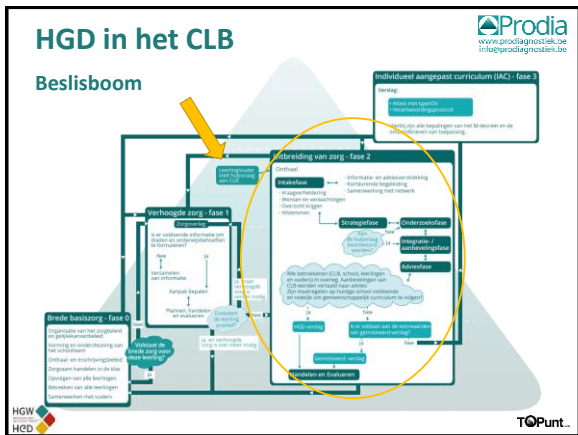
HGD in het CLB

Prodia
www.prodiagnostiek.be
info@prodiagnostiek.be

Beslisboom

Individueel aangepast curriculum (IAC) - fase 3

Verslag:
• Attest met type/OV
• Verantwoordingsprotocol

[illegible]

Uitbreiding van zorg - fase 2

Onthaal

Intakefase

• Vraagverheldering
• Wensen en verwachtingen
• Overzicht krijgen
• Afstemmen

• Informatie- en adviesverstrekking
• Kortdurende begeleiding
• Samenwerking met netwerk

Strategiefase

Onderzoeksfase

Integratie- / aanbevelingsfase

Adviesfase

Nee

Ja

Nee

Alle betrokkenen (CLB, school, leerlingen en ouders) in overleg. Aanbevelingen van CLB worden vertaald naar advies. Zijn maatregelen op (aan)gepast school voldoende en redelijk om gemeenschappelijk curriculum te volgen?

Ja

Nee

HGD verslag

Is er voldaan aan de voorwaarden van gemotiveerd verslag?

Gemotiveerd verslag

Handelen en Evalueren

Leerling/ouder stelt hulpvraag aan CLB

Verhoogde zorg - fase 1

Zorgoverleg

Is er voldoende informatie om doelen en onderwijsbehoeften te formuleren?

Nee

Ja

Verzamelen van informatie

Aanpak bepalen

Plannen, handelen en evalueren

Is er voldoende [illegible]

Evalueert de leerling positief?

Ja, als verhoogde zorg is niet meer nodig

Brede basiszorg - fase 0

Organisatie van het zorgbeleid en gelijkekansenbeleid
Vorming en ondersteuning van het schoolteam
Onthaal- en inschrijvingsbeleid
Zorgbasis handelen in de klas
Opvolgen van alle leerlingen
Betrekken van alle leerlingen
Samenwerken met ouders

Volstaat de brede zorg voor deze leerling?

HGW
HGD

TOPunt